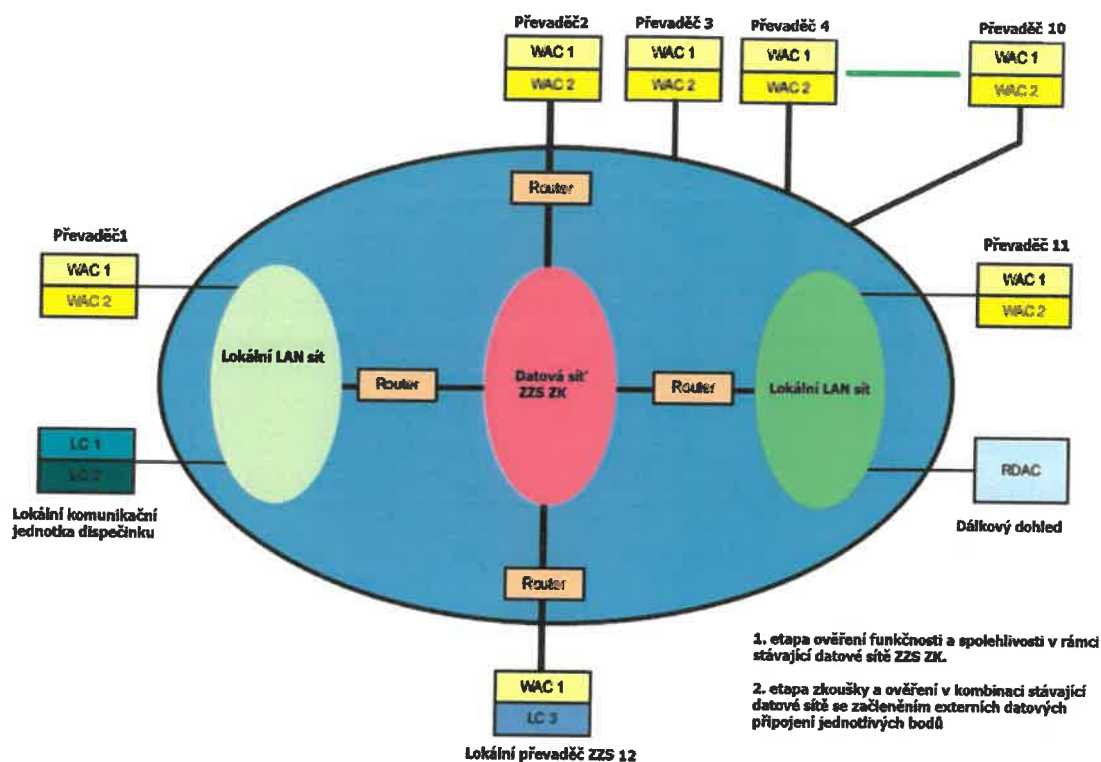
Převaděč2

WAC 1

WAC 2

Převaděč 3

WAC 1

WAC 2

Převaděč 4

WAC 1

WAC 2

Převaděč 10

WAC 1

WAC 2

Router

Převaděč1

WAC 1

WAC 2

Převaděč 11

WAC 1

WAC 2

Lokální LAN síť

Router

Datová síť ZZS ZK

Router

Lokální LAN síť

LC 1

LC 2

RDAC

Lokální komunikační jednotka dispečinku

Dálkový dohled

Router

1. etapa ověření funkčnosti a spolehlivosti v rámci stávající datové sítě ZZS ZK.

2. etapa zkoušky a ověření v kombinaci stávající datové sítě se začleněním externích datových připojení jednotlivých bodů

WAC 1

LC 3

Lokální převaděč ZZS 12